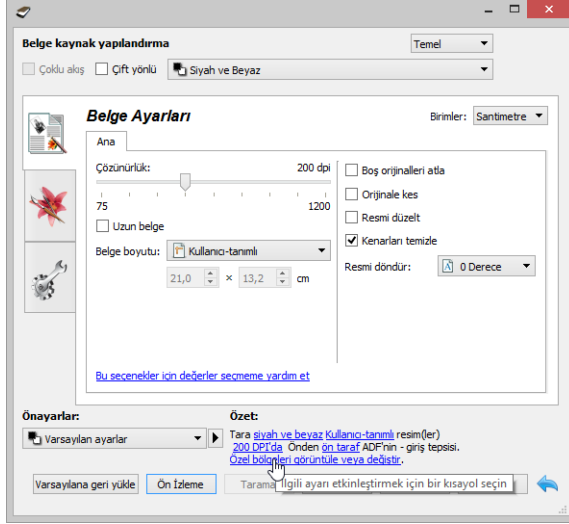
Belge kaynak yapılandırma

Temel

Çoklu akış

Çift yönlü

Siyah ve Beyaz

Belge Ayarları

Birimler: Santimetre

Ana

Çözünürlük: 200 dpi

75 1200

Uzun belge

Belge boyutu: Kullanıcı-tanımlı

21,0 × 13,2 cm

Boş orijinalleri atla

Orijinale kes

Resmi düzelt

Kenarları temizle

Resmi döndür: 0 Derece

Bu seçenekler için değerler seçmeme yardım et

Önayarlar:

Varsayılan ayarlar

Özet:

Tara siyah ve beyaz Kullanıcı-tanımlı resim(ler)
200 DPI'da Önden ön taraf ADF'nin - giriş tepsisi.
Özel bölgeleri görüntüle veya değiştir.

Varsayılana geri yükle

Ön İzleme

Tarama

İlgili ayarı etkinleştirmek için bir kısayol seçin